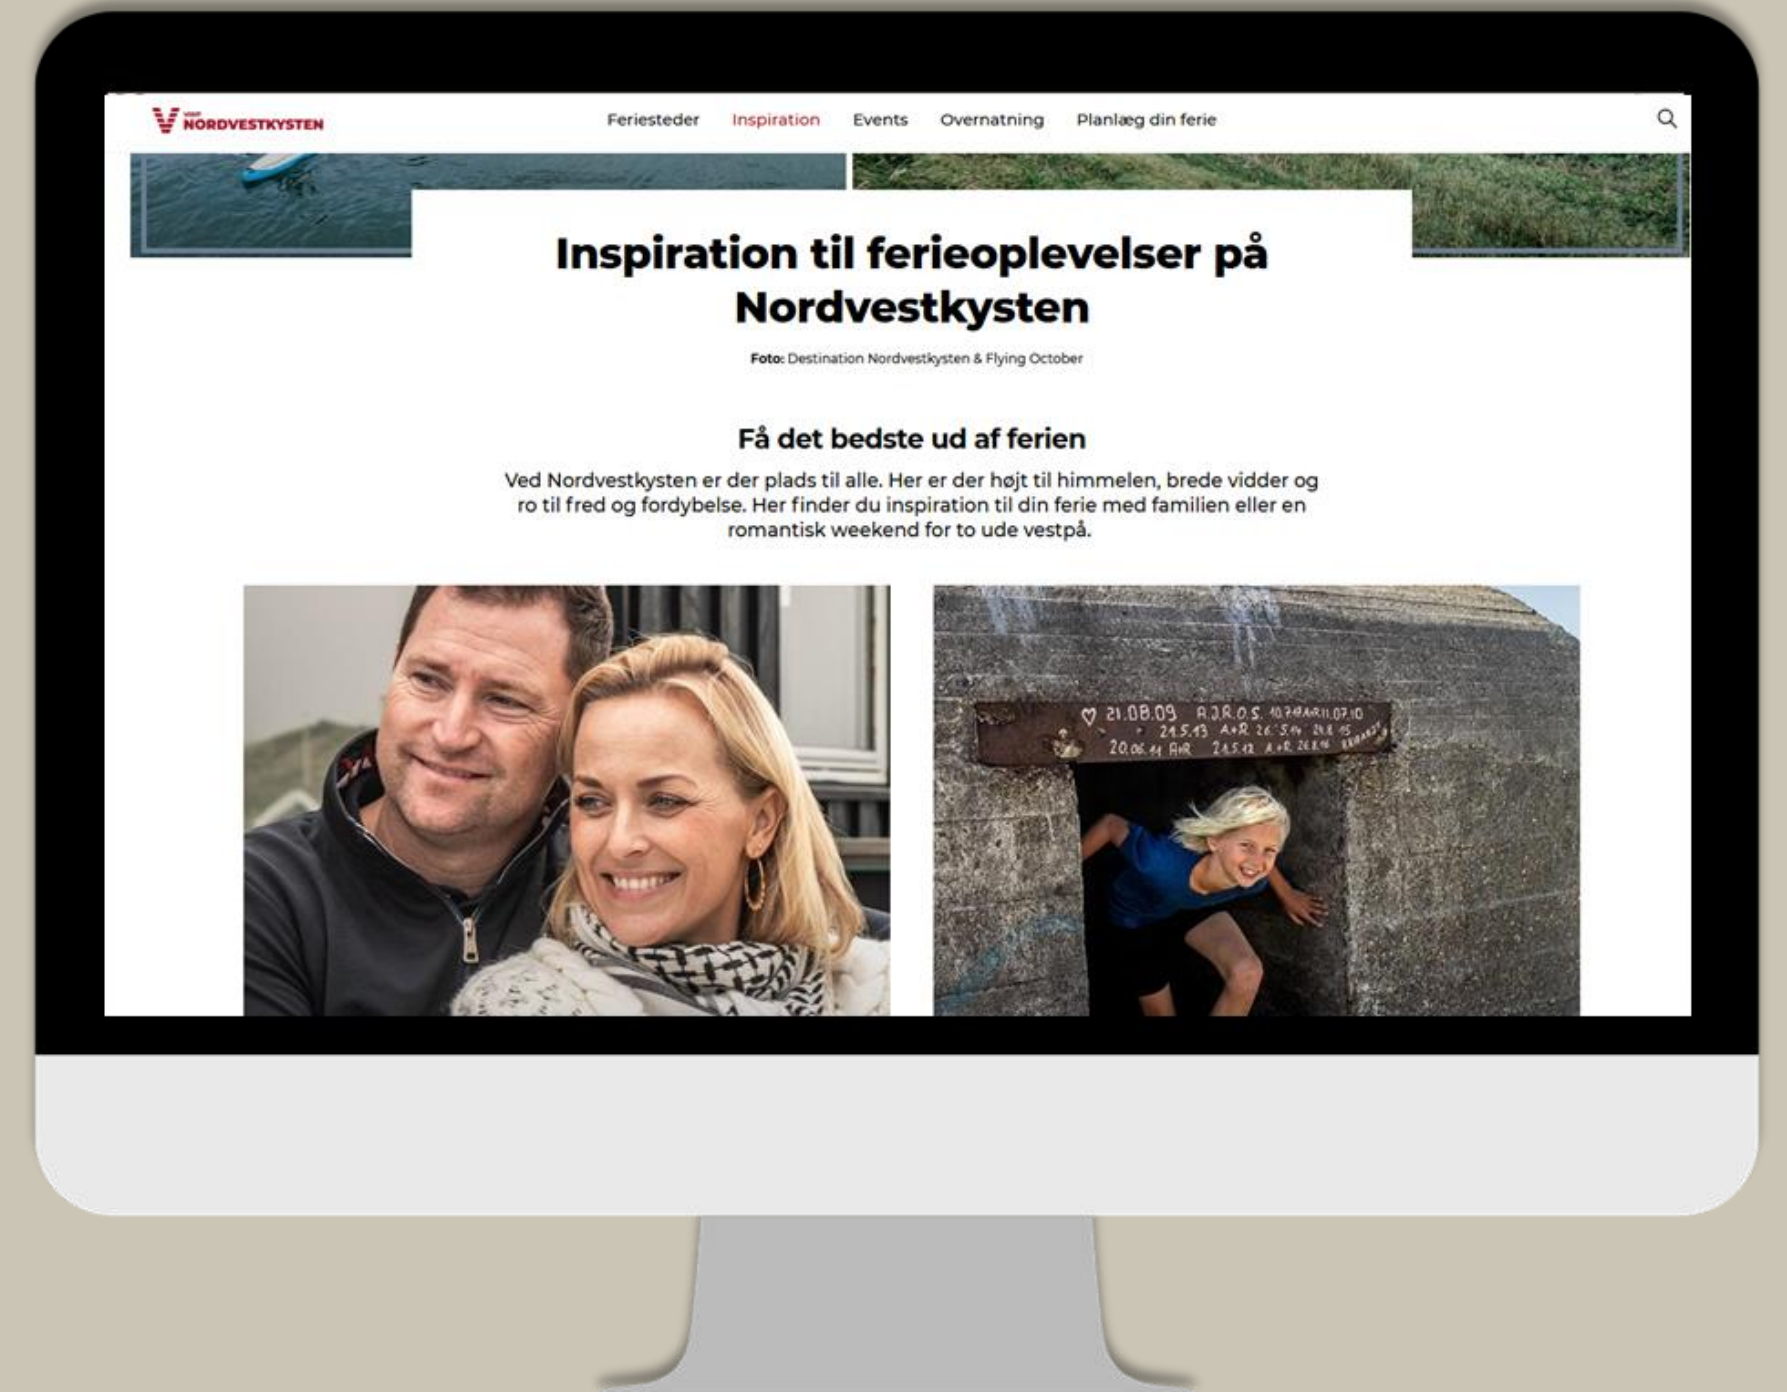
NORDVESTKYSTEN

Feriesteder Inspiration Events Overnatning Planlæg din ferie

Inspiration til ferieoplevelser på Nordvestkysten

Foto: Destination Nordvestkysten & Flying October

Få det bedste ud af ferien

Ved Nordvestkysten er der plads til alle. Her er der højt til himmelen, brede vidder og ro til fred og fordybelse. Her finder du inspiration til din ferie med familien eller en romantisk weekend for to ude vestpå.

♡ 21.08.09 A.J.R.O.S. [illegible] 21.5.13 A+R 26.5.14 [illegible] 20.06.11 A+R 21.5.12 A+R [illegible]